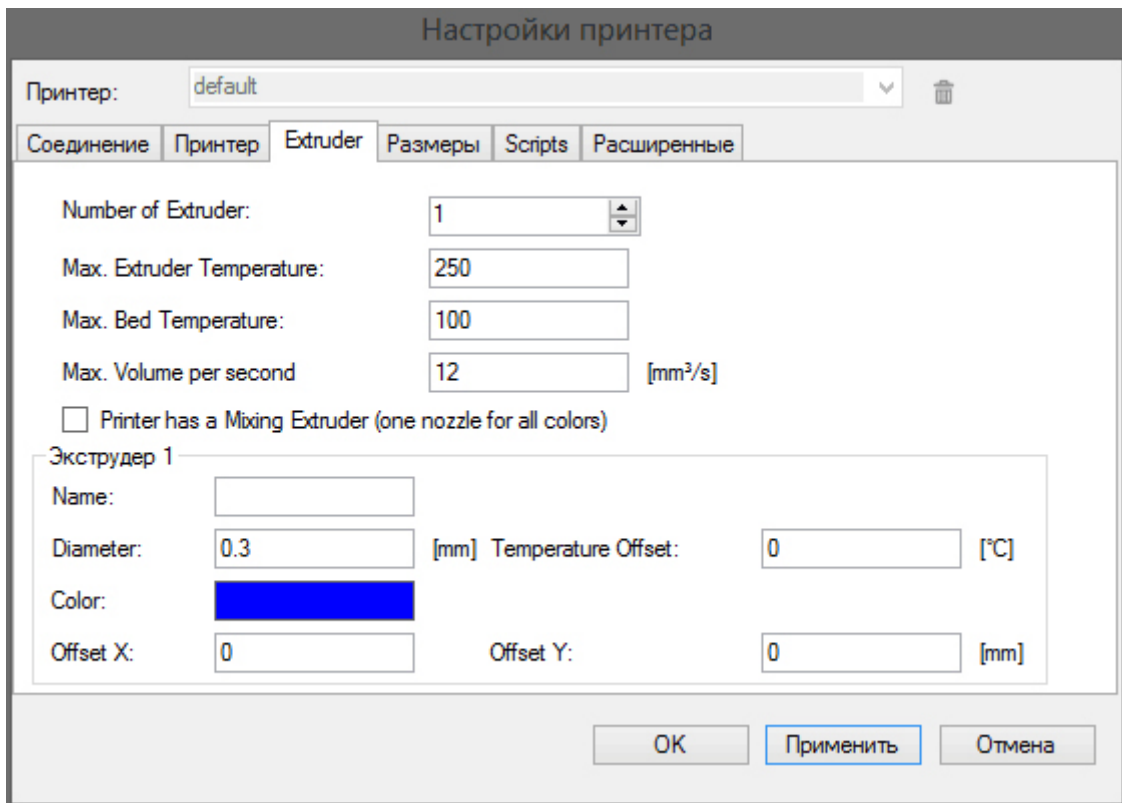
Настройки принтера

Принтер: default

Соединение | Принтер | Extruder | Размеры | Scripts | Расширенные

Number of Extruder: 1

Max. Extruder Temperature: 250

Max. Bed Temperature: 100

Max. Volume per second 12 [mm³/s]

Printer has a Mixing Extruder (one nozzle for all colors)

Экструдер 1

Name:

Diameter: 0.3 [mm] Temperature Offset: 0 [°C]

Color:

Offset X: 0 Offset Y: 0 [mm]

OK Применить Отмена